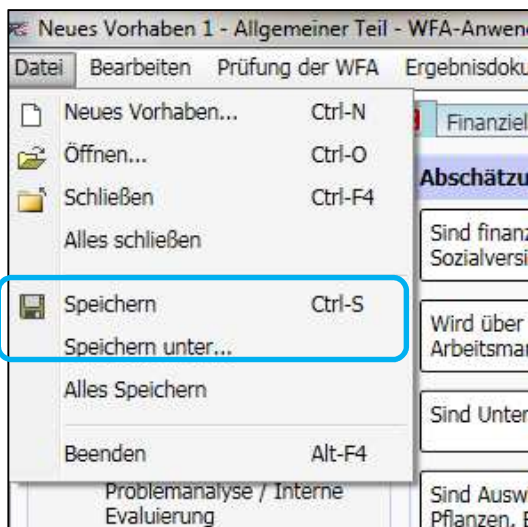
Neues Vorhaben 1 - Allgemeiner Teil - WFA-Anwend

Datei Bearbeiten Prüfung der WFA Ergebnisdoku

Neues Vorhaben... Ctrl-N
Öffnen... Ctrl-O
Schließen Ctrl-F4
Alles schließen
Speichern Ctrl-S
Speichern unter...
Alles Speichern
Beenden Alt-F4

Problemanalyse / Interne Evaluierung

Finanziel

Abschätzu

Sind finanz Sozialversi

Wird über Arbeitsmar

Sind Unter

Sind Ausw Pflanzen, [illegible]